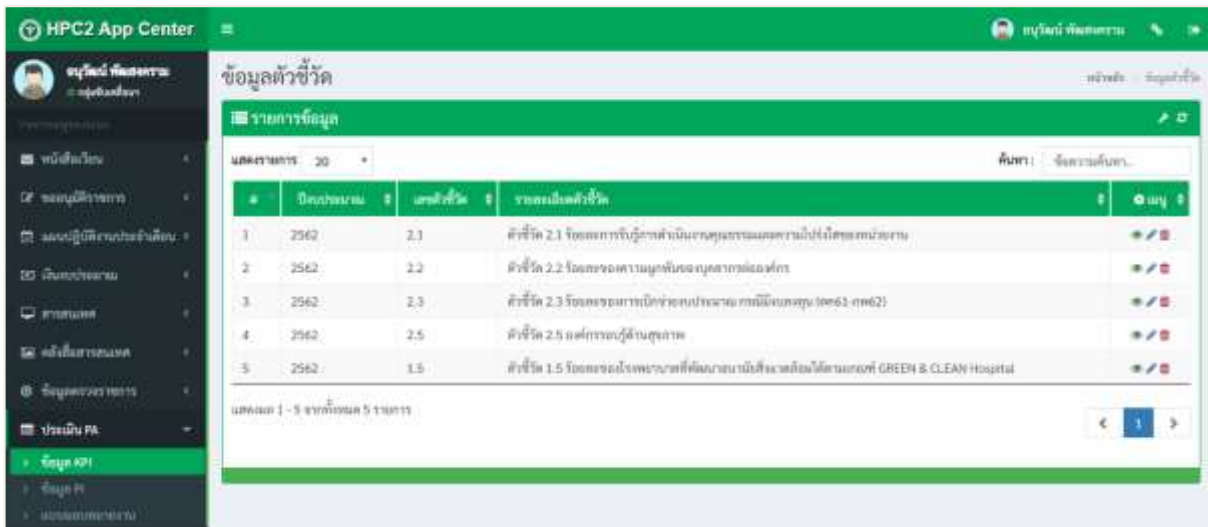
HPC2 App Center

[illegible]

ข้อมูลตัวชี้วัด

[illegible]

รายการข้อมูล

แสดงรายการ 20

ค้นหา: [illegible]

| # | ปีงบประมาณ | รหัสตัวชี้วัด | รายละเอียดตัวชี้วัด | เมนู |
|---|---|---|---|---|
| 1 | 2562 | 2.1 | ตัวชี้วัด 2.1 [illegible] | |
| 2 | 2562 | 2.2 | ตัวชี้วัด 2.2 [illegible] | |
| 3 | 2562 | 2.3 | ตัวชี้วัด 2.3 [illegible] | |
| 4 | 2562 | 2.5 | ตัวชี้วัด 2.5 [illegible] | |
| 5 | 2562 | 1.5 | ตัวชี้วัด 1.5 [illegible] GREEN & CLEAN Hospital | |

แสดงผล 1 - 5 จากทั้งหมด 5 รายการ

1

ประเมิน PA

ข้อมูล KPI

ข้อมูล PI